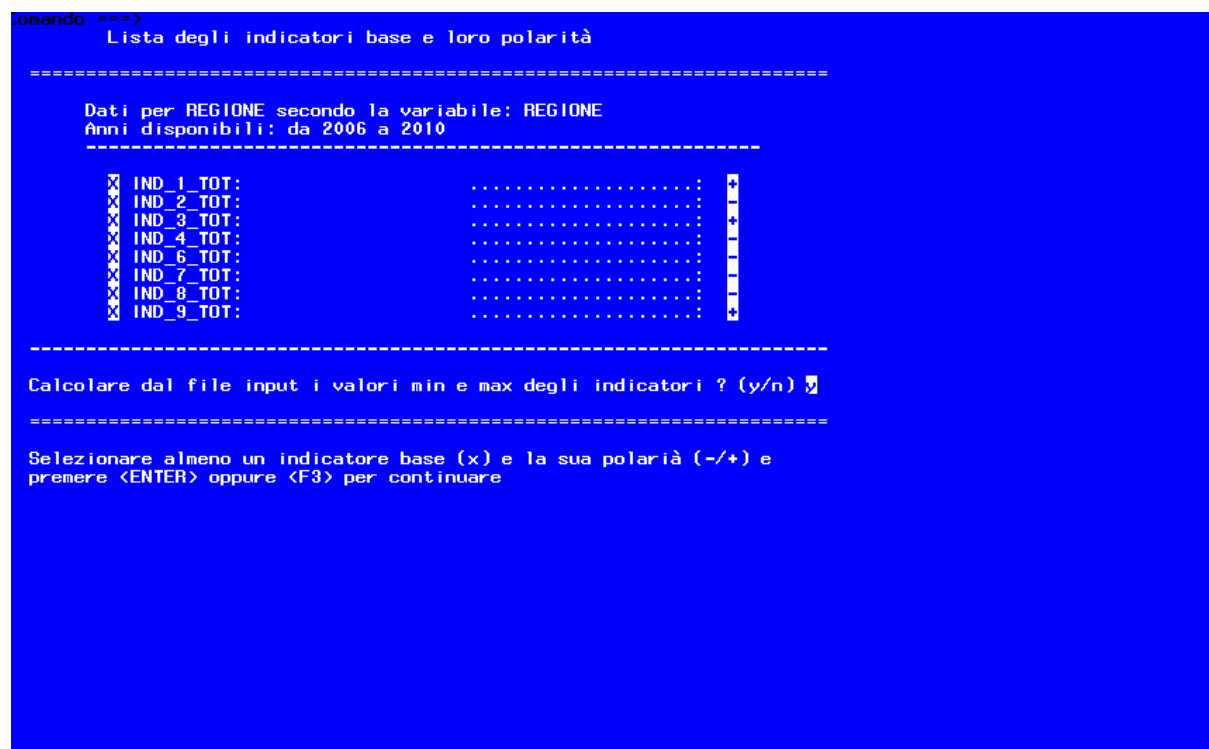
Comando ===>
Lista degli indicatori base e loro polarità

================================================================

Dati per REGIONE secondo la variabile: REGIONE
Anni disponibili: da 2006 a 2010
------------------------------------------------------

X IND_1_TOT: ....................: +
X IND_2_TOT: ....................: -
X IND_3_TOT: ....................: +
X IND_4_TOT: ....................: -
X IND_6_TOT: ....................: -
X IND_7_TOT: ....................: -
X IND_8_TOT: ....................: -
X IND_9_TOT: ....................: +

----------------------------------------------------------------

Calcolare dal file input i valori min e max degli indicatori ? (y/n) y

================================================================

Selezionare almeno un indicatore base (x) e la sua polarià (-/+) e premere <ENTER> oppure <F3> per continuare